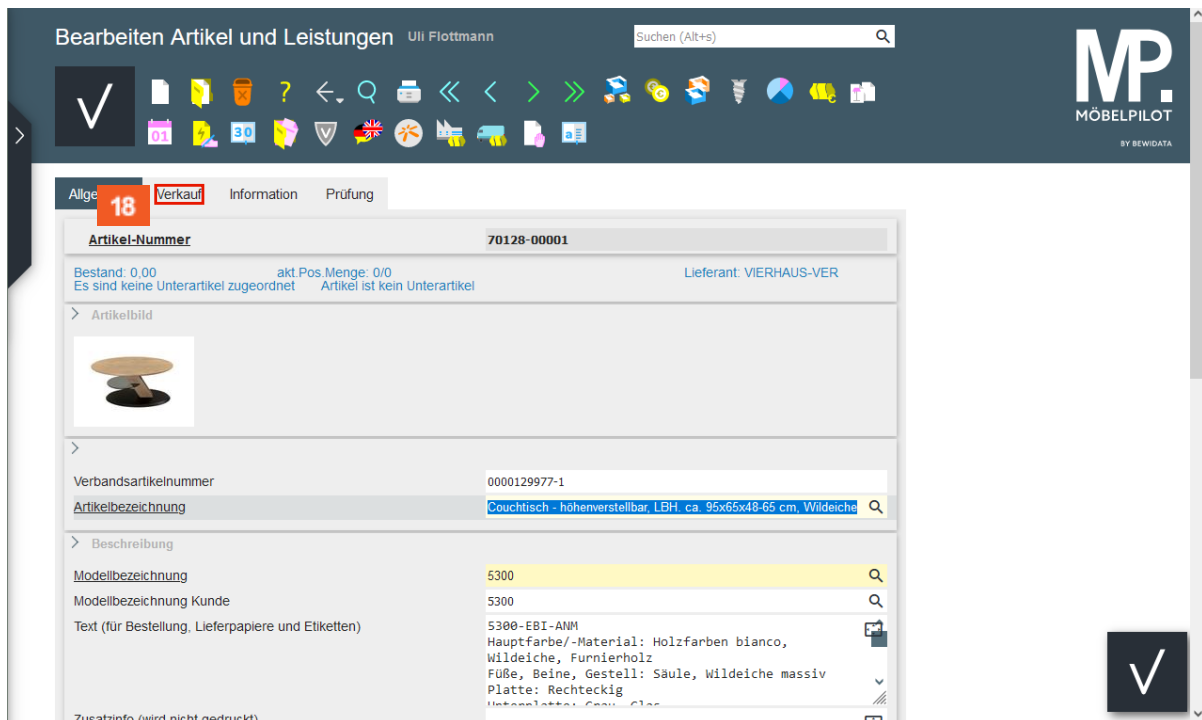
Bearbeiten Artikel und Leistungen Uli Flottmann

Suchen (Alt+s)

MP.
MÖBELPILOT
BY BEWIDATA

01 30

Allge 18 Verkauf Information Prüfung

Artikel-Nummer 70128-00001

Bestand: 0,00 akt.Pos.Menge: 0/0 Lieferant: VIERHAUS-VER
Es sind keine Unterartikel zugeordnet Artikel ist kein Unterartikel

Artikelbild

Verbandsartikelnummer 0000129977-1
Artikelbezeichnung Couchtisch - höhenverstellbar, LBH. ca. 95x65x48-65 cm, Wildeiche

Beschreibung

Modellbezeichnung 5300
Modellbezeichnung Kunde 5300
Text (für Bestellung, Lieferpapiere und Etiketten) 5300-EBI-ANM
Hauptfarbe/-Material: Holzfarben bianco, Wildeiche, Furnierholz
Füße, Beine, Gestell: Säule, Wildeiche massiv
Platte: Rechteckig
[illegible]

Zusatzinfo (wird nicht gedruckt)